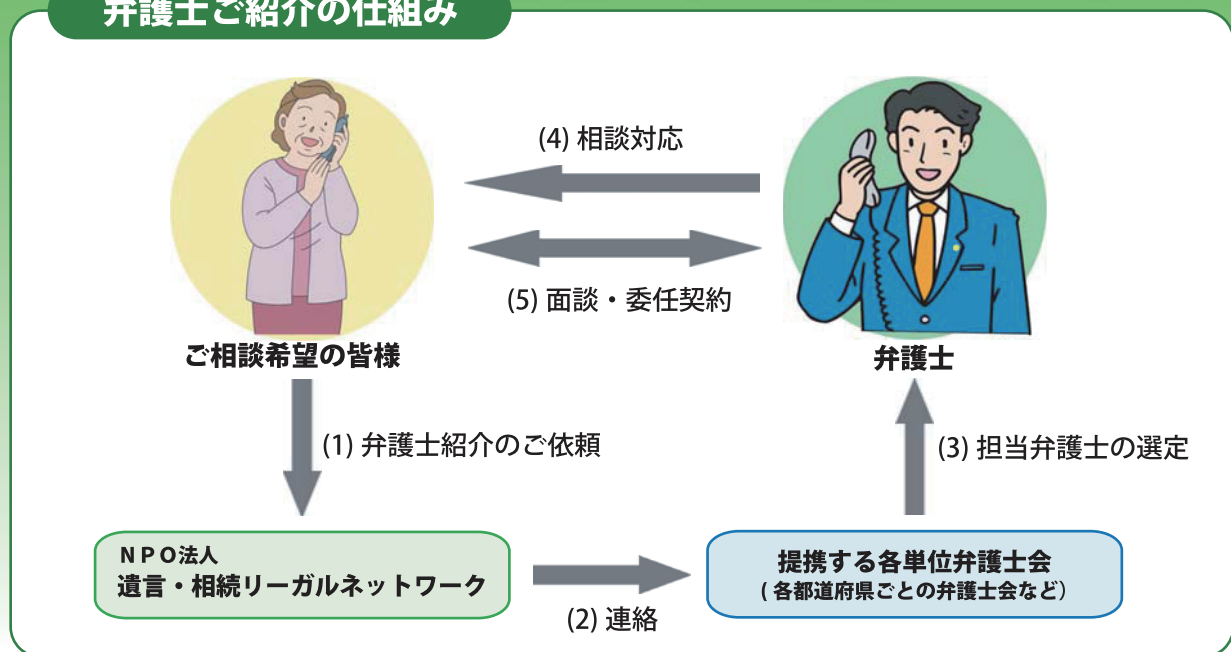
弁護士ご紹介の仕組み

(4) 相談対応

(5) 面談・委任契約

ご相談希望の皆様

弁護士

(1) 弁護士紹介のご依頼

(3) 担当弁護士の選定

NPO法人
遺言・相続リーガルネットワーク

(2) 連絡

提携する各単位弁護士会
(各都道府県ごとの弁護士会など)